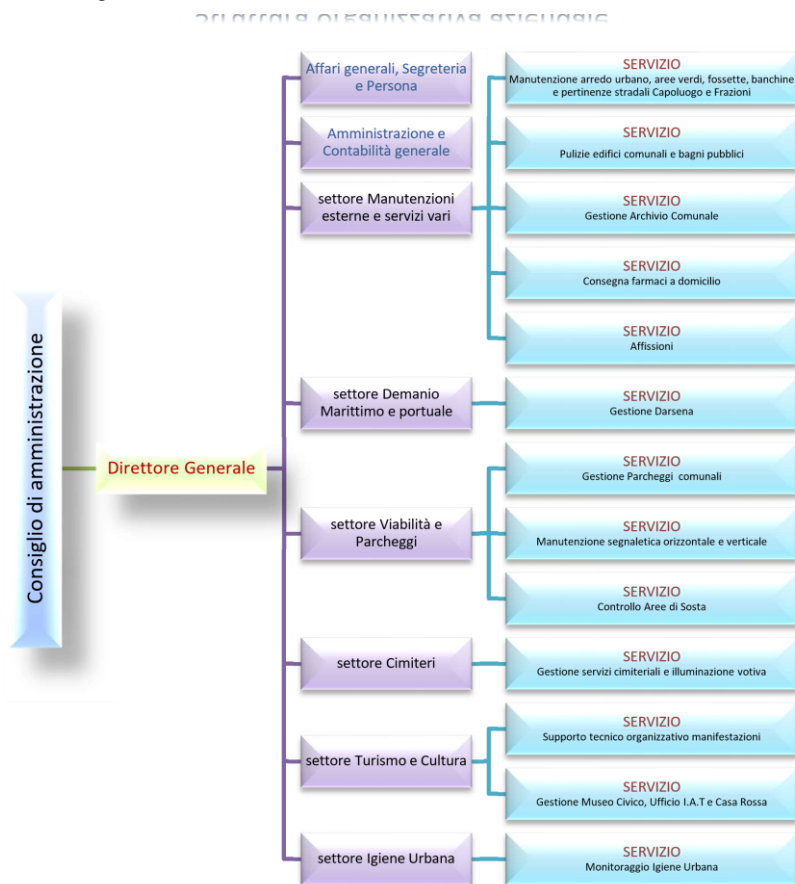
Struttura organizzativa aziendale

Consiglio di amministrazione

Direttore Generale

Affari generali, Segreteria e Persona

Amministrazione e Contabilità generale

settore Manutenzioni esterne e servizi vari

SERVIZIO
Manutenzione arredo urbano, aree verdi, fossette, banchine e pertinenze stradali Capoluogo e Frazioni

SERVIZIO
Pulizie edifici comunali e bagni pubblici

SERVIZIO
Gestione Archivio Comunale

SERVIZIO
Consegna farmaci a domicilio

SERVIZIO
Affissioni

settore Demanio Marittimo e portuale

SERVIZIO
Gestione Darsena

settore Viabilità e Parcheggi

SERVIZIO
Gestione Parcheggi comunali

SERVIZIO
Manutenzione segnaletica orizzontale e verticale

SERVIZIO
Controllo Aree di Sosta

settore Cimiteri

SERVIZIO
Gestione servizi cimiteriali e illuminazione votiva

settore Turismo e Cultura

SERVIZIO
Supporto tecnico organizzativo manifestazioni

SERVIZIO
Gestione Museo Civico, Ufficio I.A.T e Casa Rossa

settore Igiene Urbana

SERVIZIO
Monitoraggio Igiene Urbana